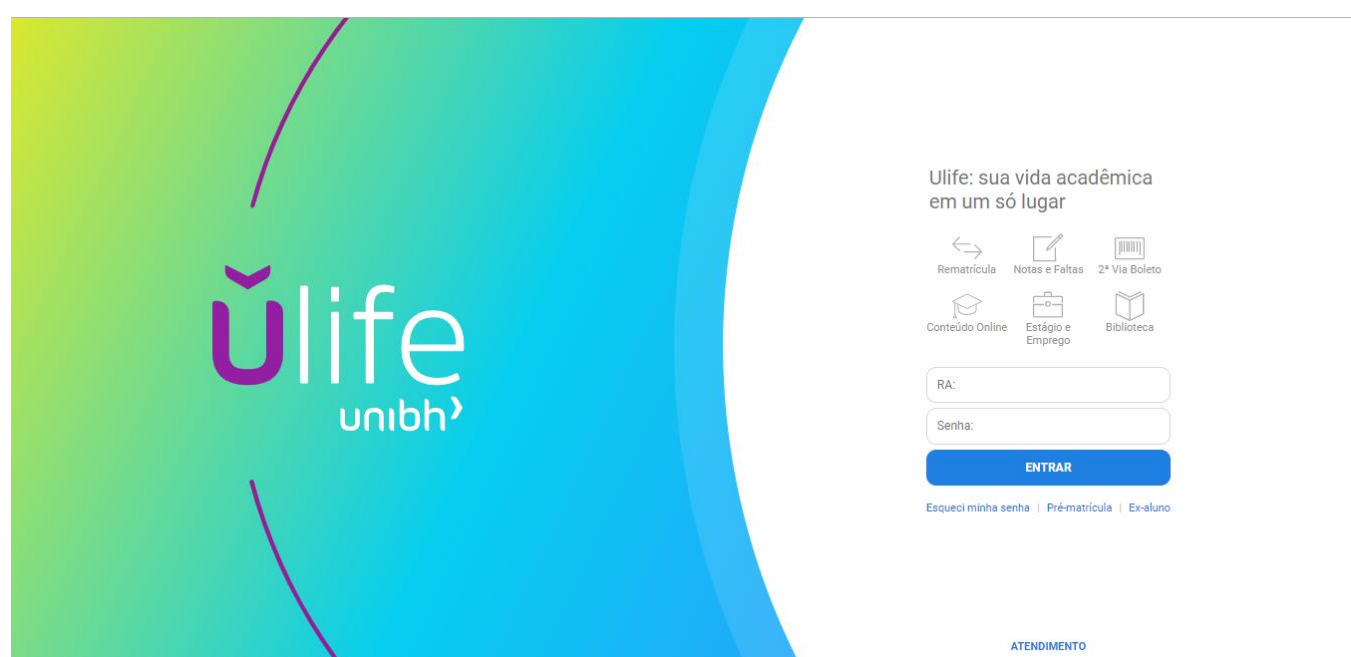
ulife
unibh

Ulife: sua vida acadêmica em um só lugar

Rematrícula
Notas e Faltas
2ª Via Boleto
Conteúdo Online
Estágio e Emprego
Biblioteca

RA:
Senha:
ENTRAR

Esqueci minha senha | Pré-matrícula | Ex-aluno

ATENDIMENTO